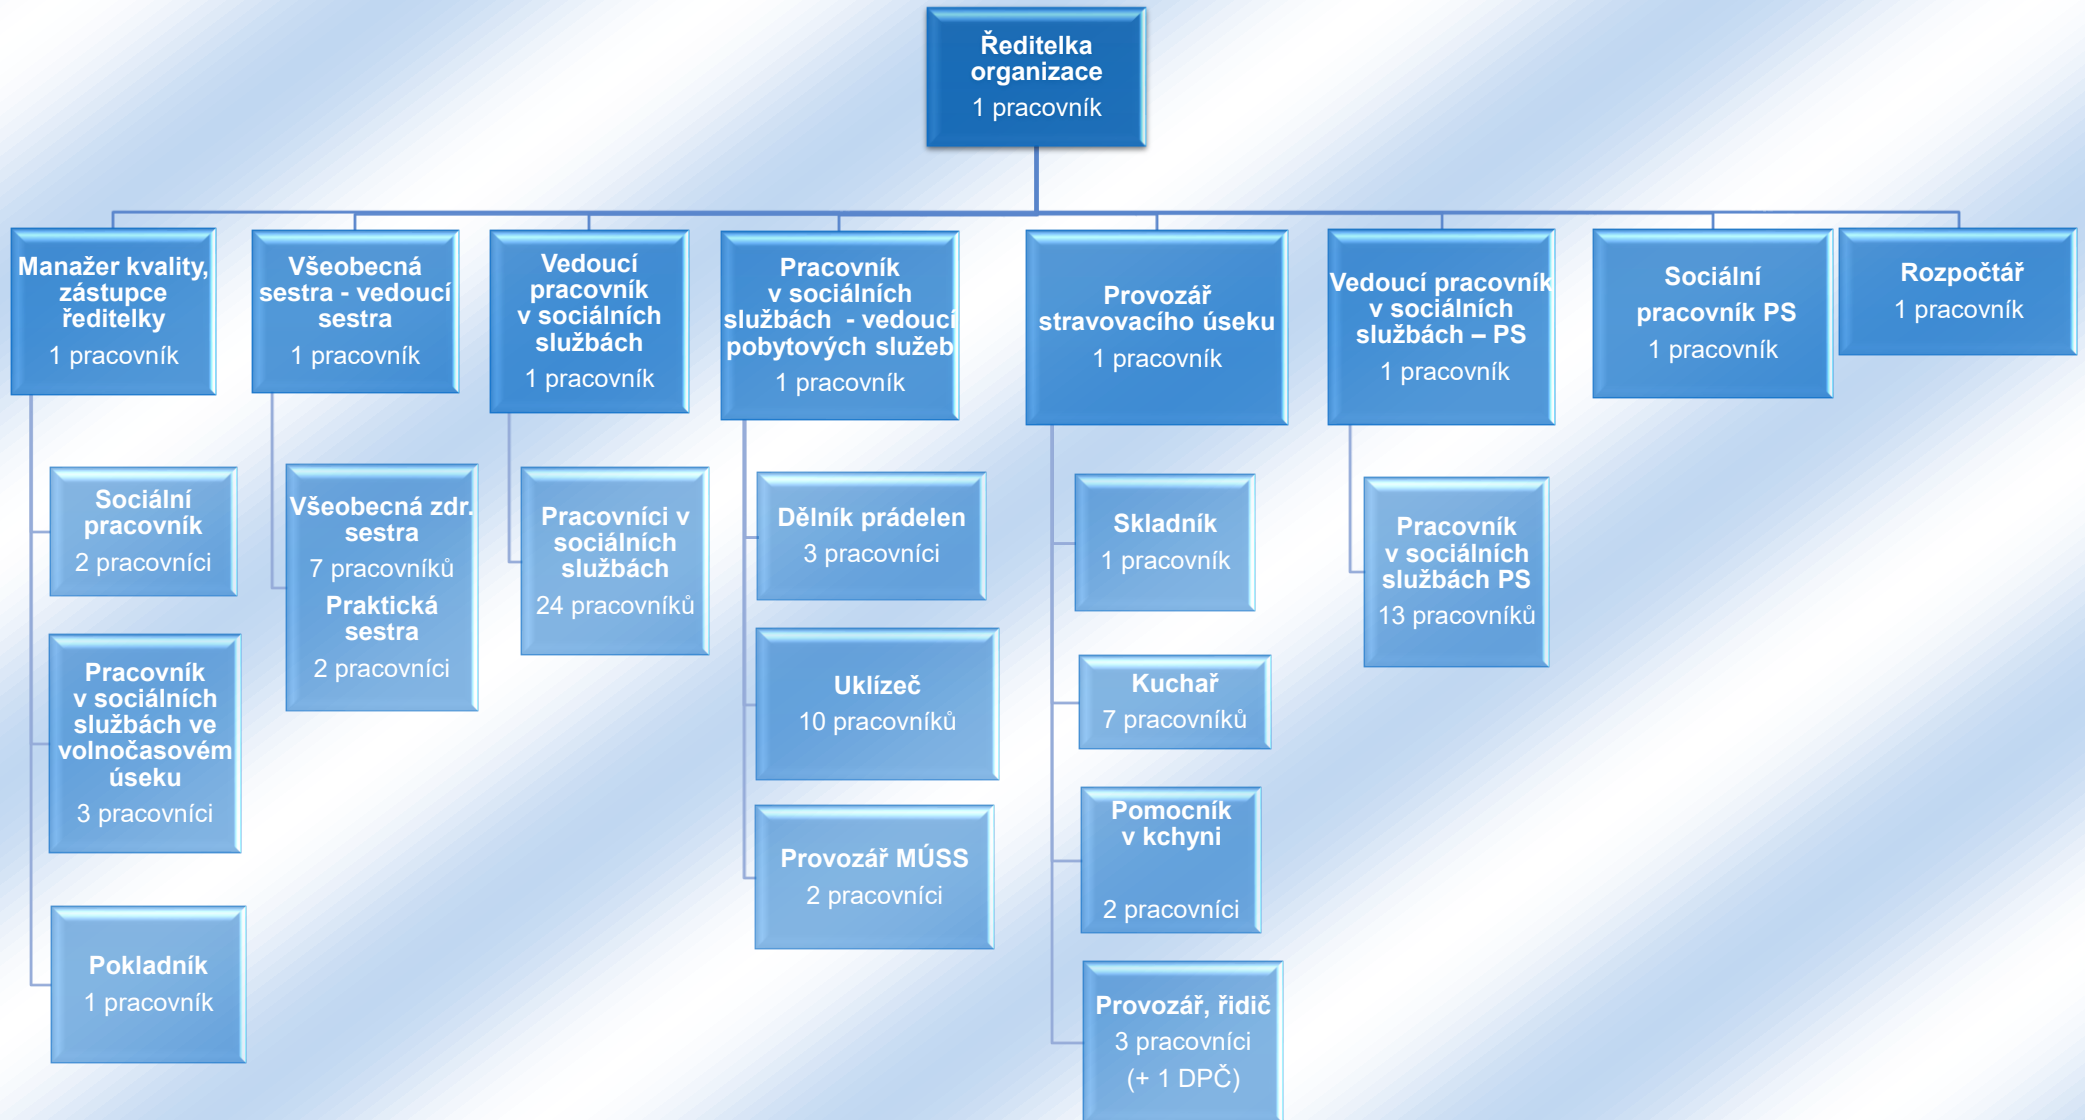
Ředitelka organizace
1 pracovník

Manažer kvality, zástupce ředitelky
1 pracovník

Sociální pracovník
2 pracovníci

Pracovník v sociálních službách ve volnočasovém úseku
3 pracovníci

Pokladník
1 pracovník

Všeobecná sestra - vedoucí sestra
1 pracovník

Všeobecná zdr. sestra
7 pracovníků
Praktická sestra
2 pracovníci

Vedoucí pracovník v sociálních službách
1 pracovník

Pracovníci v sociálních službách
24 pracovníků

Pracovník v sociálních službách - vedoucí pobytových služeb
1 pracovník

Dělník prádelen
3 pracovníci

Uklízeč
10 pracovníků

Provozář MÚSS
2 pracovníci

Provozář stravovacího úseku
1 pracovník

Skladník
1 pracovník

Kuchař
7 pracovníků

Pomocník v kchyni
2 pracovníci

Provozář, řidič
3 pracovníci
(+ 1 DPČ)

Vedoucí pracovník v sociálních službách – PS
1 pracovník

Pracovník v sociálních službách PS
13 pracovníků

Sociální pracovník PS
1 pracovník

Rozpočtář
1 pracovník